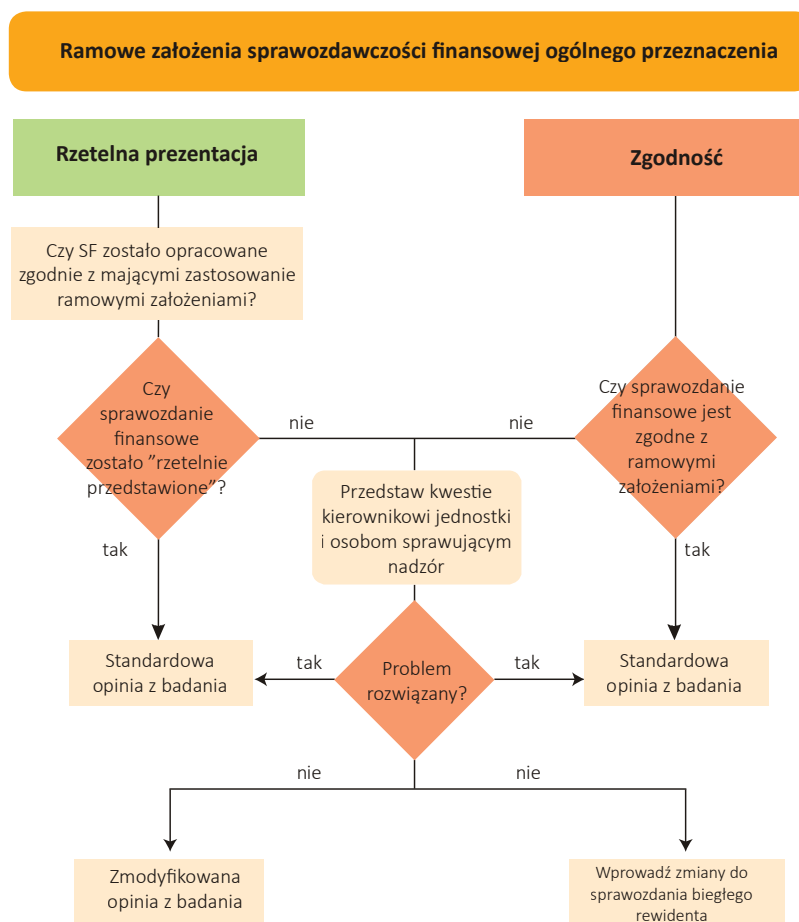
Ramowe założenia sprawozdawczości finansowej ogólnego przeznaczenia

Rzetelna prezentacja

Zgodność

Czy SF zostało opracowane zgodnie z mającymi zastosowanie ramowymi założeniami?

Czy sprawozdanie finansowe zostało ”rzetelnie przedstawione”?

nie

nie

Czy sprawozdanie finansowe jest zgodne z ramowymi założeniami?

Przedstaw kwestie kierownikowi jednostki i osobom sprawującym nadzór

tak

tak

Standardowa opinia z badania

tak

Problem rozwiązany?

tak

Standardowa opinia z badania

nie

nie

Zmodyfikowana opinia z badania

Wprowadź zmiany do sprawozdania biegłego rewidenta